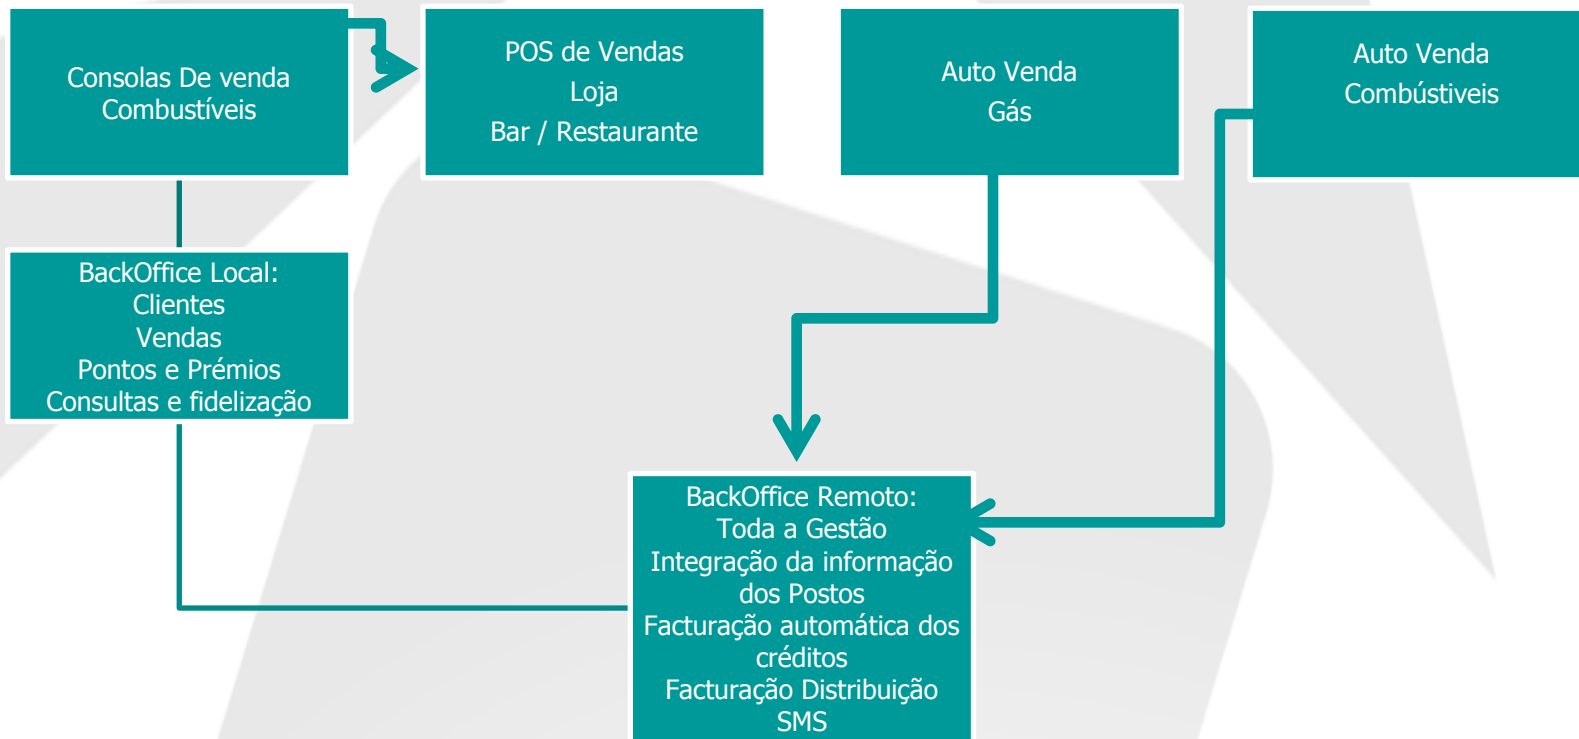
Consolas De venda
Combustíveis

POS de Vendas
Loja
Bar / Restaurante

Auto Venda
Gás

Auto Venda
Combústiveis

BackOffice Local:
Clientes
Vendas
Pontos e Prémios
Consultas e fidelização

BackOffice Remoto:
Toda a Gestão
Integração da informação dos Postos
Facturação automática dos créditos
Facturação Distribuição
SMS